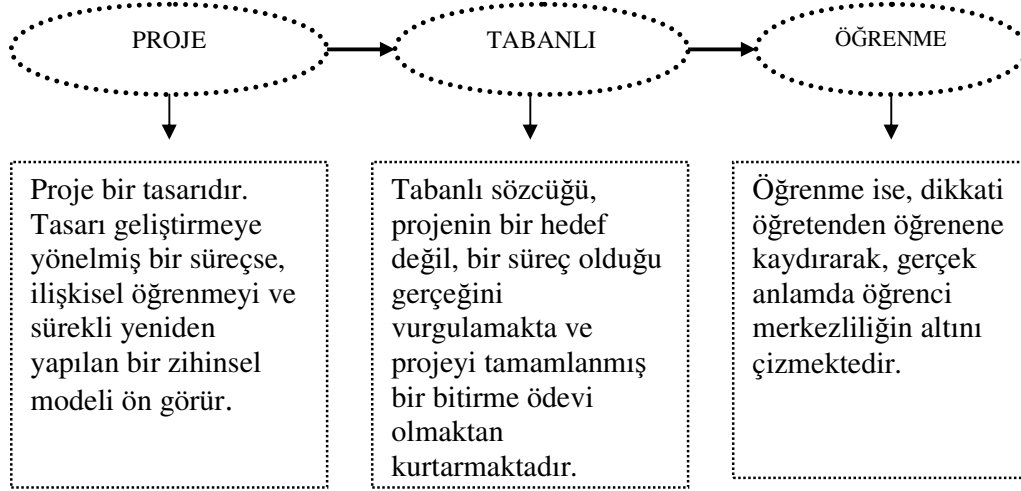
PROJE

TABANLI

ÖĞRENME

Proje bir tasarıdır. Tasarı geliştirmeye yönelmiş bir süreçse, ilişkisel öğrenmeyi ve sürekli yeniden yapılan bir zihinsel modeli ön görür.

Tabanlı sözcüğü, projenin bir hedef değil, bir süreç olduğu gerçeğini vurgulamakta ve projeyi tamamlanmış bir bitirme ödevi olmaktan kurtarmaktadır.

Öğrenme ise, dikkati öğretenden öğrenene kaydırarak, gerçek anlamda öğrenci merkezliliğin altını çizmektedir.